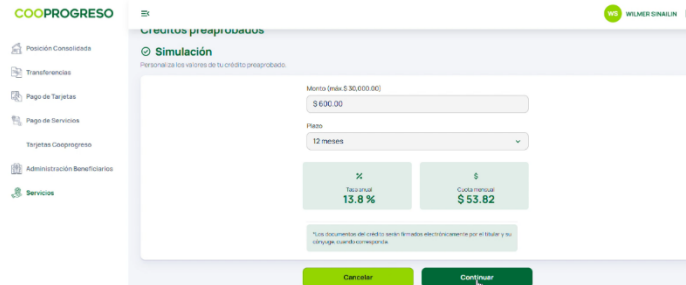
COOPROGRESO

WS WILMER SINAILIN

Posición Consolidada
Transferencias
Pago de Tarjetas
Pago de Servicios
Tarjetas Cooprogreso
Administración Beneficiarios
Servicios

Créditos preaprobados

Simulación

Personaliza los valores de tu crédito preaprobado.

Monto (máx.$ 30,000.00)
$ 600.00

Plazo
12 meses

%
Tasa anual
13.8 %

$
Cuota mensual
$ 53.82

*Los documentos del crédito serán firmados electrónicamente por el titular y su cónyuge, cuando corresponda.

Cancelar
Continuar